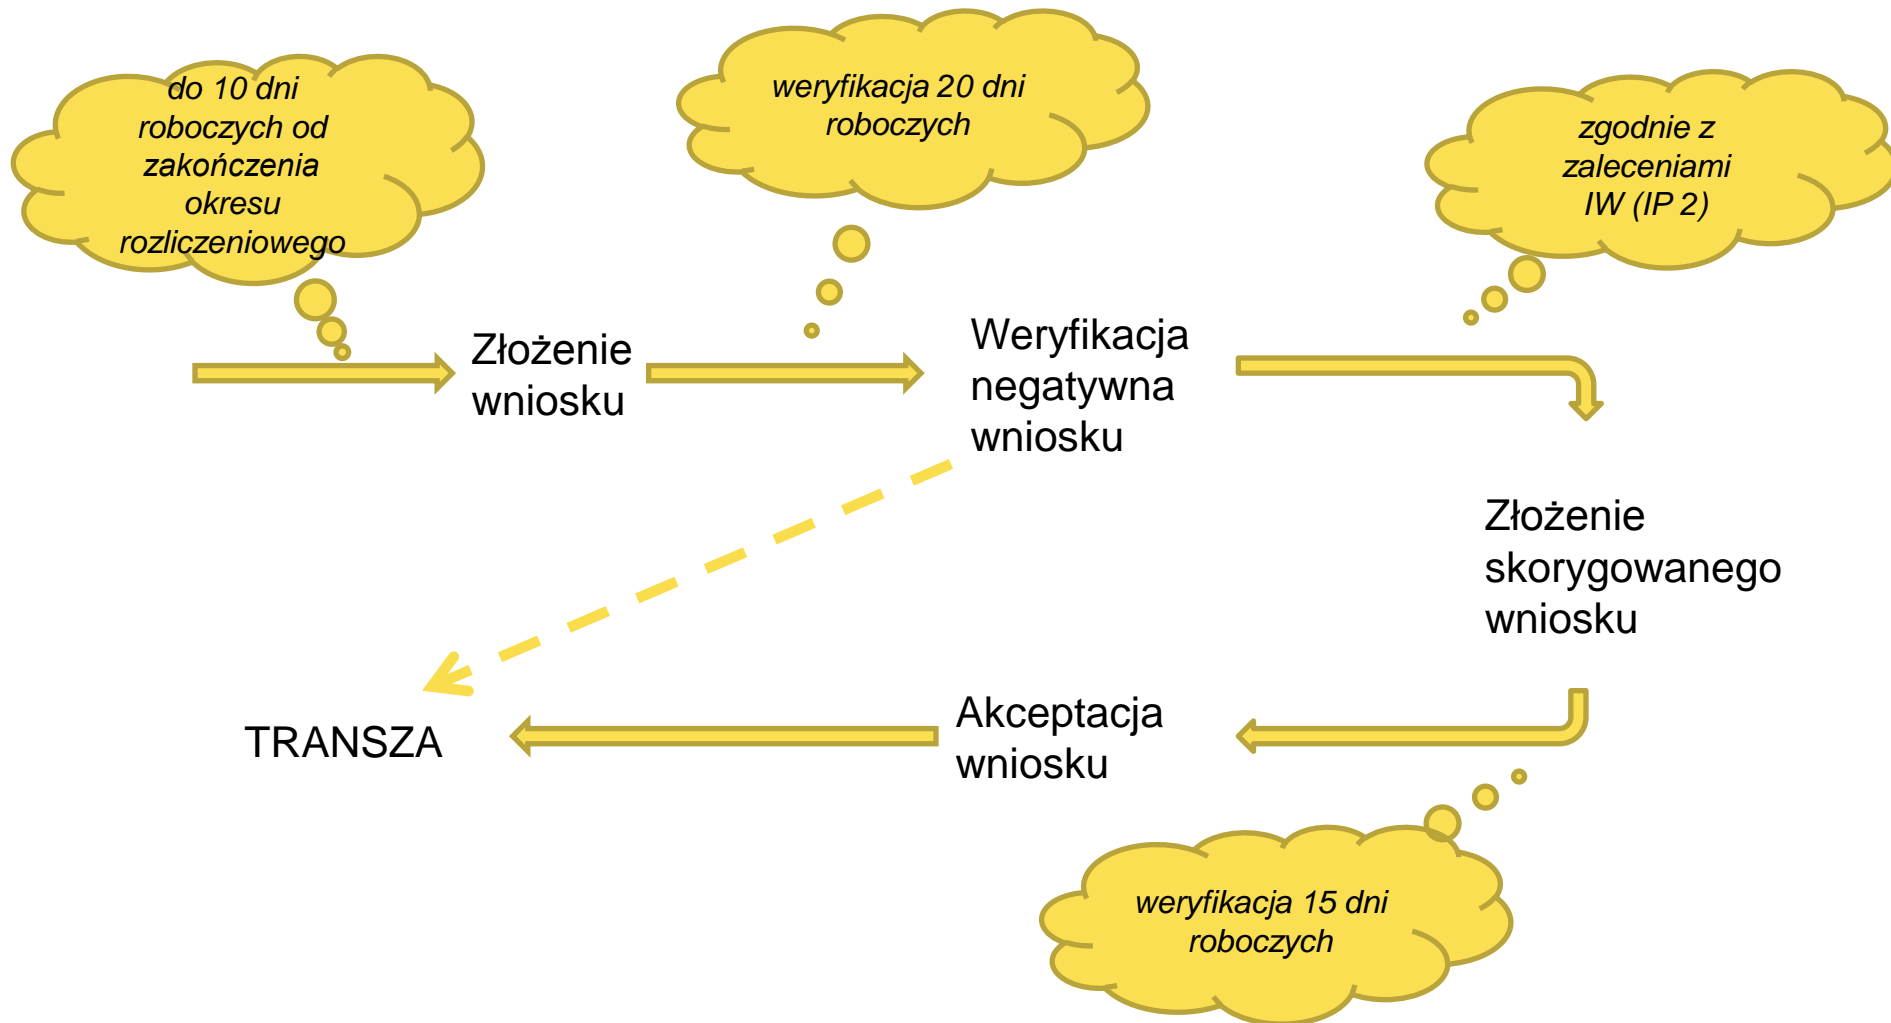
do 10 dni roboczych od zakończenia okresu rozliczeniowego

weryfikacja 20 dni roboczych

zgodnie z zaleceniami IW (IP 2)

Złożenie wniosku

Weryfikacja negatywna wniosku

Złożenie skorygowanego wniosku

TRANSZA

Akceptacja wniosku

weryfikacja 15 dni roboczych